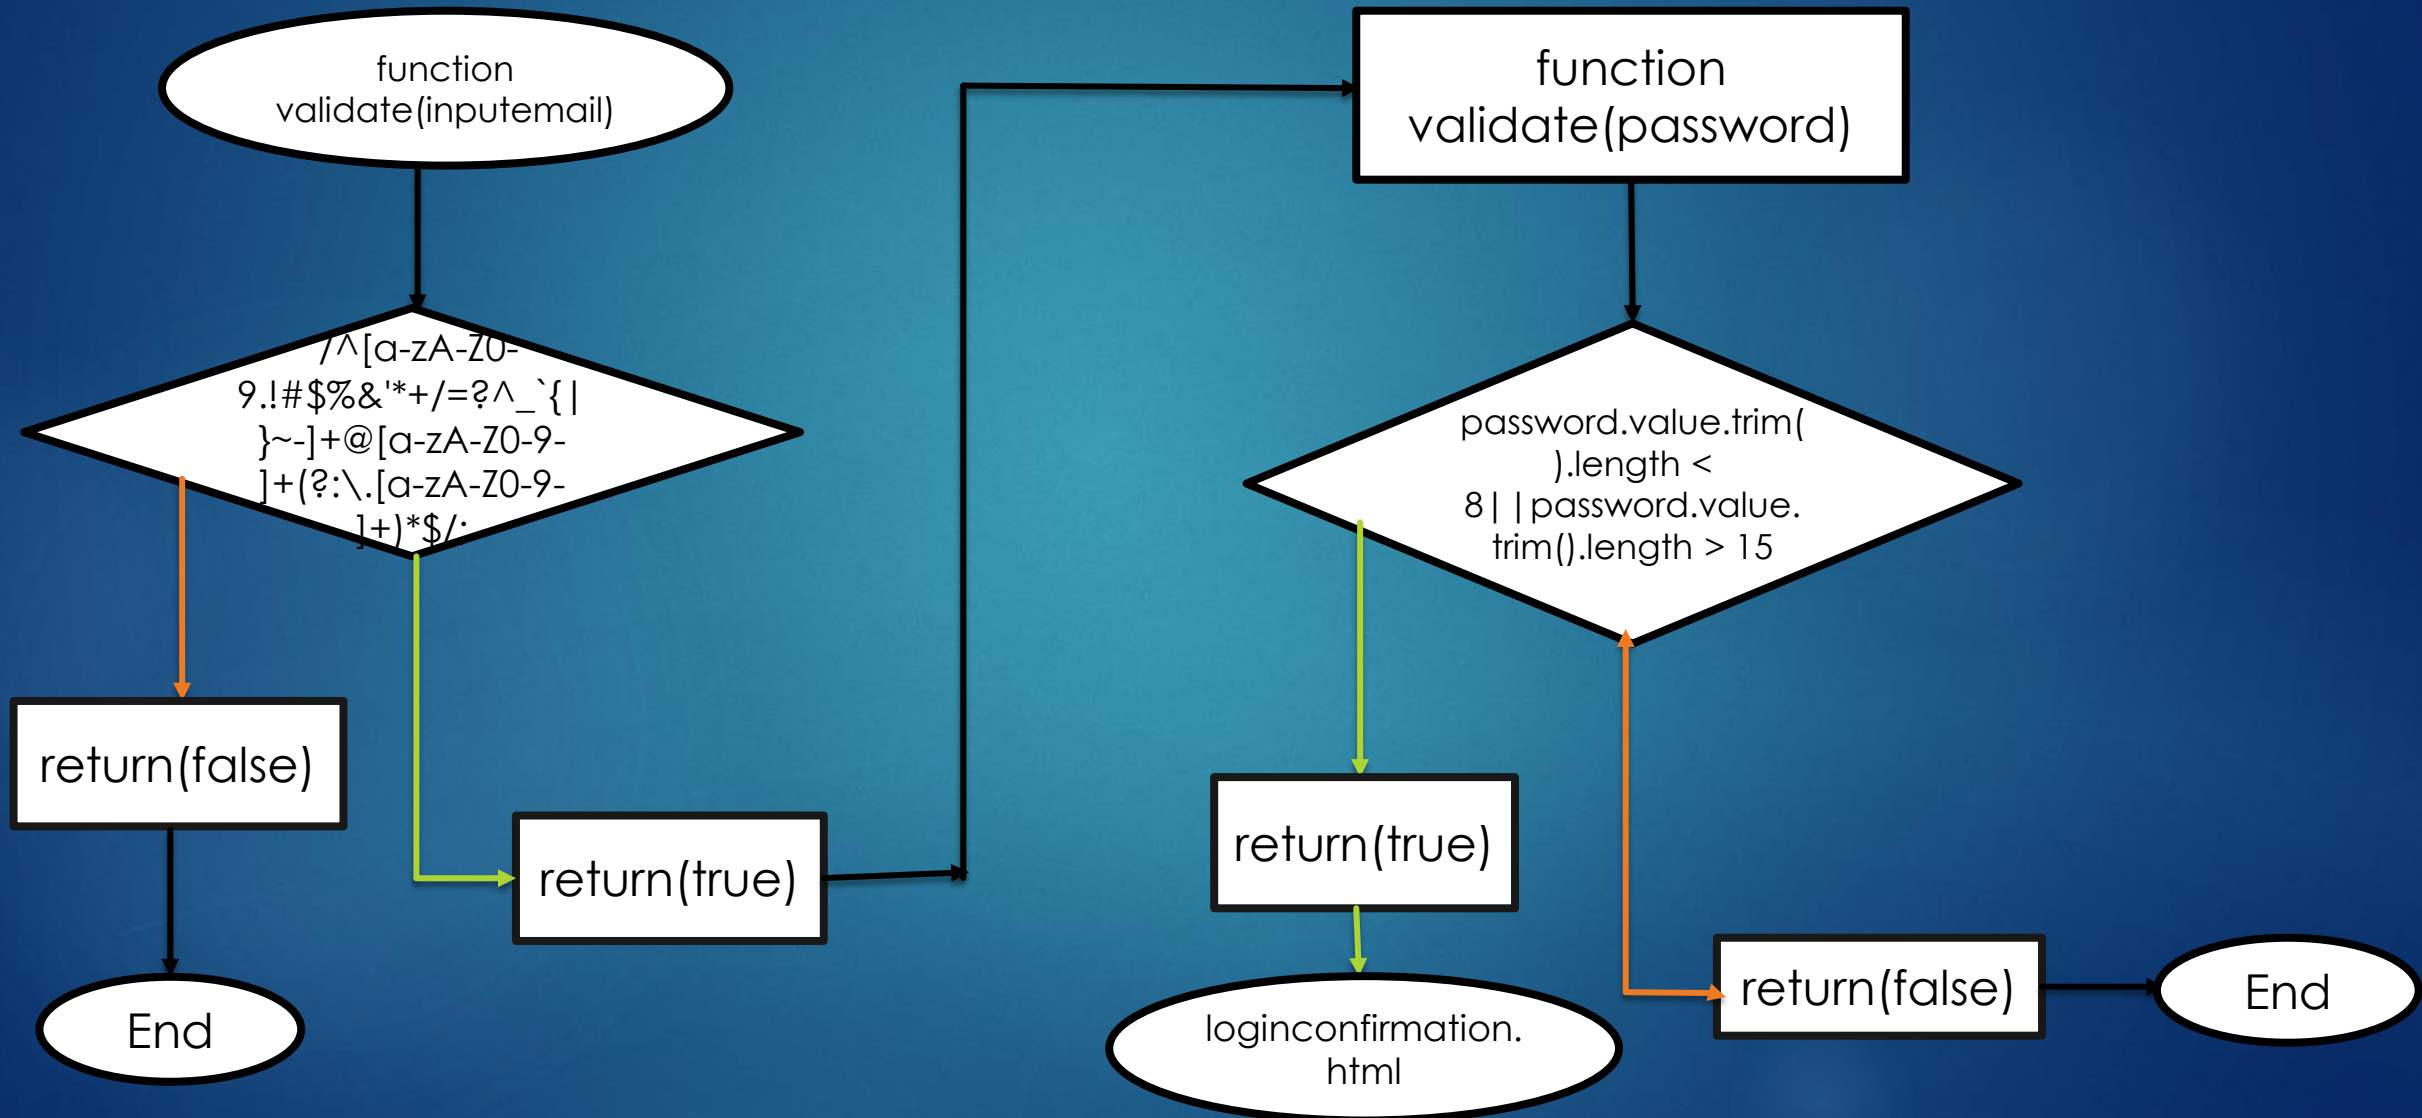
function validate(inputemail)

/^[a-zA-Z0-9.!#$%&'*+/=?^_`{|}~-]+@[a-zA-Z0-9-]+(?:\.[a-zA-Z0-9-]+)*$/;

return(false)

End

return(true)

function validate(password)

password.value.trim().length < 8||password.value.trim().length > 15

return(true)

loginconfirmation.html

return(false)

End